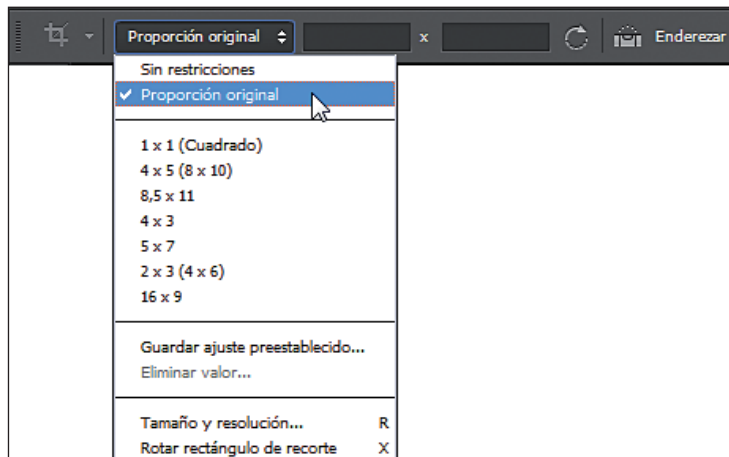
Proporción original

x

Enderezar

Sin restricciones
✓ Proporción original

1 x 1 (Cuadrado)
4 x 5 (8 x 10)
8,5 x 11
4 x 3
5 x 7
2 x 3 (4 x 6)
16 x 9

Guardar ajuste preestablecido...
Eliminar valor...

Tamaño y resolución... R
Rotar rectángulo de recorte X